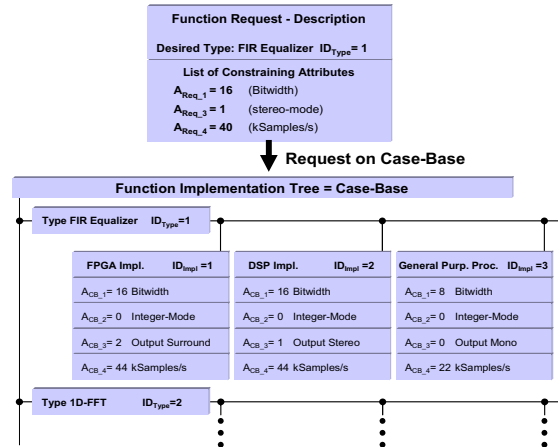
Function Request - Description

Desired Type: FIR Equalizer $ID_{Type}$= 1

List of Constraining Attributes

$A_{Req\_1}$ = 16 (Bitwidth)

$A_{Req\_3}$ = 1 (stereo-mode)

$A_{Req\_4}$ = 40 (kSamples/s)

Request on Case-Base

Function Implementation Tree = Case-Base

Type FIR Equalizer $ID_{Type}$=1

FPGA Impl. $ID_{Impl}$ =1

$A_{CB\_1}$= 16 Bitwidth

$A_{CB\_2}$= 0 Integer-Mode

$A_{CB\_3}$= 2 Output Surround

$A_{CB\_4}$= 44 kSamples/s

DSP Impl. $ID_{Impl}$ =2

$A_{CB\_1}$= 16 Bitwidth

$A_{CB\_2}$= 0 Integer-Mode

$A_{CB\_3}$= 1 Output Stereo

$A_{CB\_4}$= 44 kSamples/s

General Purp. Proc. $ID_{Impl}$ =3

$A_{CB\_1}$= 8 Bitwidth

$A_{CB\_2}$= 0 Integer-Mode

$A_{CB\_3}$= 0 Output Mono

$A_{CB\_4}$= 22 kSamples/s

Type 1D-FFT $ID_{Type}$=2